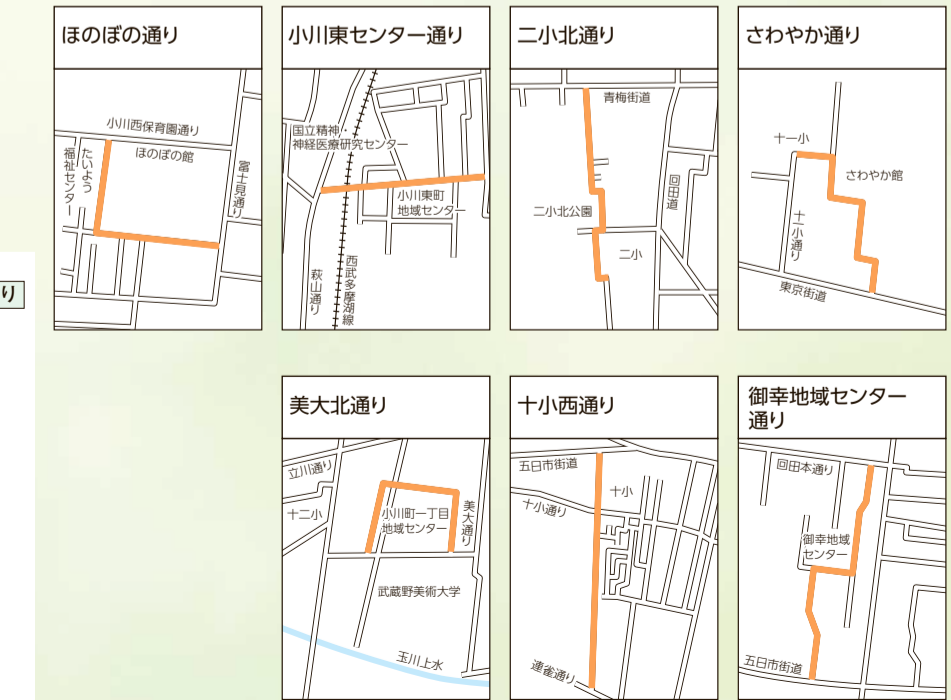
り

ほのぼの通り

小川西保育園通り
ほのぼの館
たいよう福祉センター
富士見通り

小川東センター通り

国立精神・神経医療研究センター
小川東町地域センター
萩山通り
西武多摩湖線

二小北通り

青梅街道
二小北公園
回田道
二小

さわやか通り

十一小
さわやか館
十一小通り
東京街道

美大北通り

立川通り
十二小
小川町一丁目地域センター
美大通り
武蔵野美術大学
玉川上水

十小西通り

五日市街道
十小
十小通り
連雀通り

御幸地域センター通り

回田本通り
御幸地域センター
五日市街道